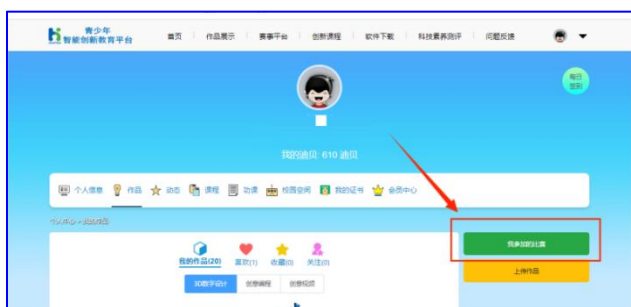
青少年
智能创新教育平台

首页 作品展示 赛事平台 创新课程 软件下载 科技素养测评 问题反馈

每日签到

我的迪贝: 610 迪贝

个人信息 作品 动态 课程 功课 校园空间 我的证书 会员中心

个人中心 > 我的作品

我的作品(20) 喜欢(1) 收藏(0) 关注(0)

3D数字设计 创意编程 创意视频

我参加的比赛

上传作品